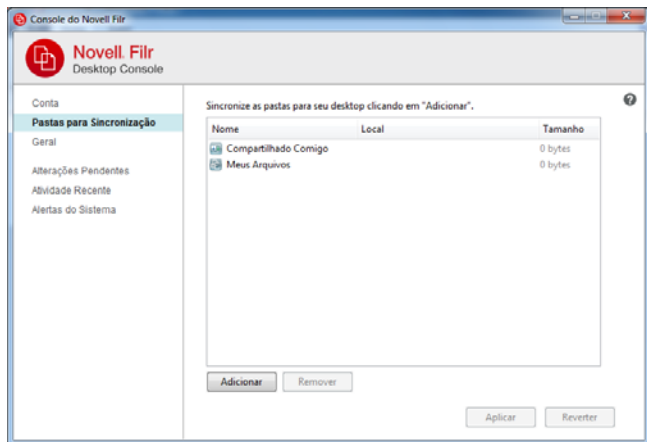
Console do Novell Filr

Novell. Filr
Desktop Console

Conta
Pastas para Sincronização
Geral

Alterações Pendentes
Atividade Recente
Alertas do Sistema

Sincronize as pastas para seu desktop clicando em "Adicionar".

| Nome | Local | Tamanho |
|---|---|---|
| Compartilhado Comigo | | 0 bytes |
| Meus Arquivos | | 0 bytes |

Adicionar
Remover

Aplicar
Reverter